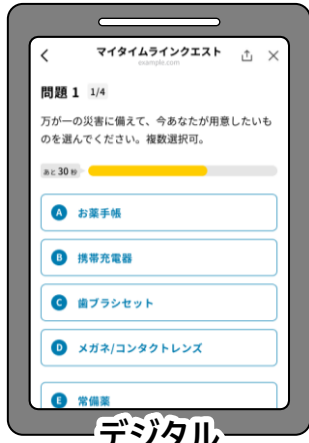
<
マイタイムラインクエスト
example.com
×

問題 1 1/4

万が一の災害に備えて、今あなたが用意したいものを選んでください。複数選択可。

あと 30 秒

A お薬手帳

B 携帯充電器

C 歯ブラシセット

D メガネ/コンタクトレンズ

E 常備薬

デジタル